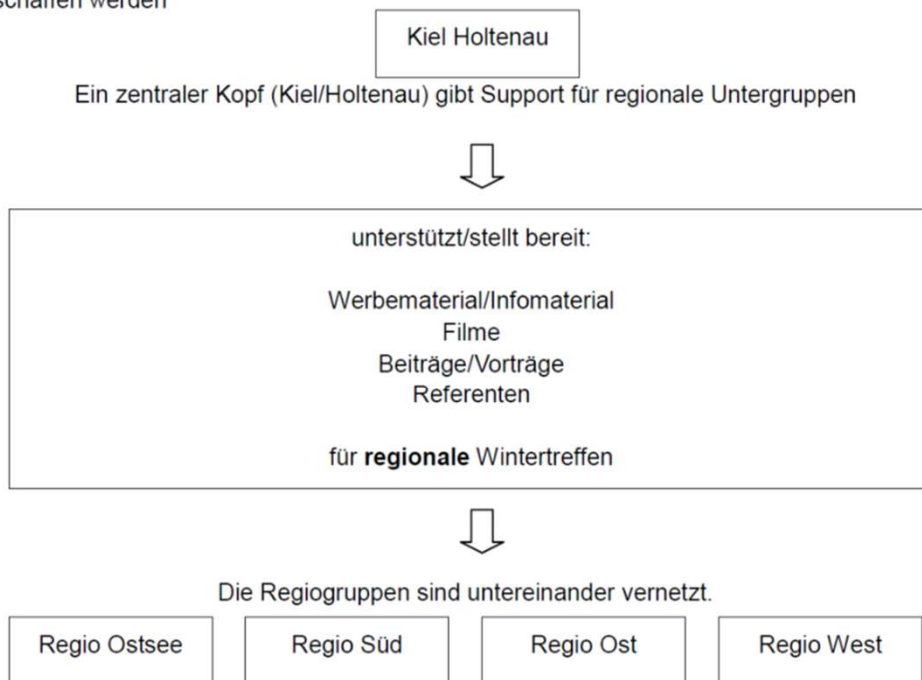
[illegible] werden

Kiel Holtenau

Ein zentraler Kopf (Kiel/Holtenau) gibt Support für regionale Untergruppen

unterstützt/stellt bereit:

Werbematerial/Infomaterial
Filme
Beiträge/Vorträge
Referenten

für **regionale** Wintertreffen

Die Regiogruppen sind untereinander vernetzt.

Regio Ostsee

Regio Süd

Regio Ost

Regio West